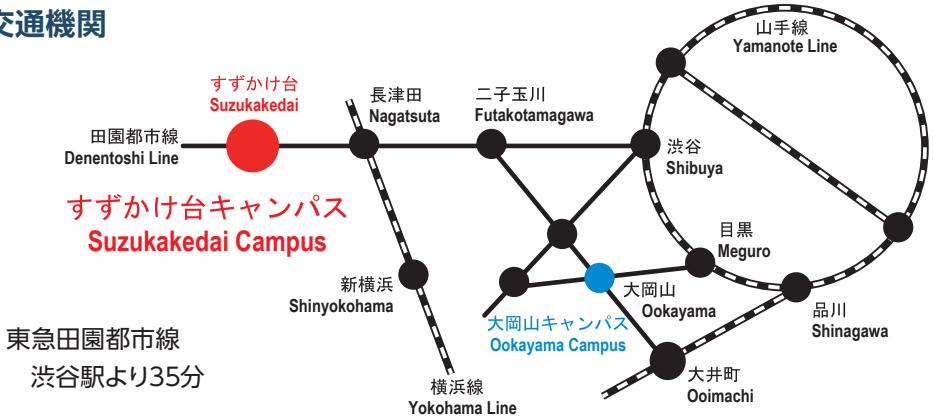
交通機関

すずかけ台
Suzukakedai

田園都市線
Denentoshi Line

長津田
Nagatsuta

二子玉川
Futakotamagawa

山手線
Yamanote Line

渋谷
Shibuya

すずかけ台キャンパス
Suzukakedai Campus

目黒
Meguro

新横浜
Shinyokohama

大岡山
Ookayama

品川
Shinagawa

大岡山キャンパス
Ookayama Campus

東急田園都市線
渋谷駅より35分

大井町
Ooimachi

横浜線
Yokohama Line